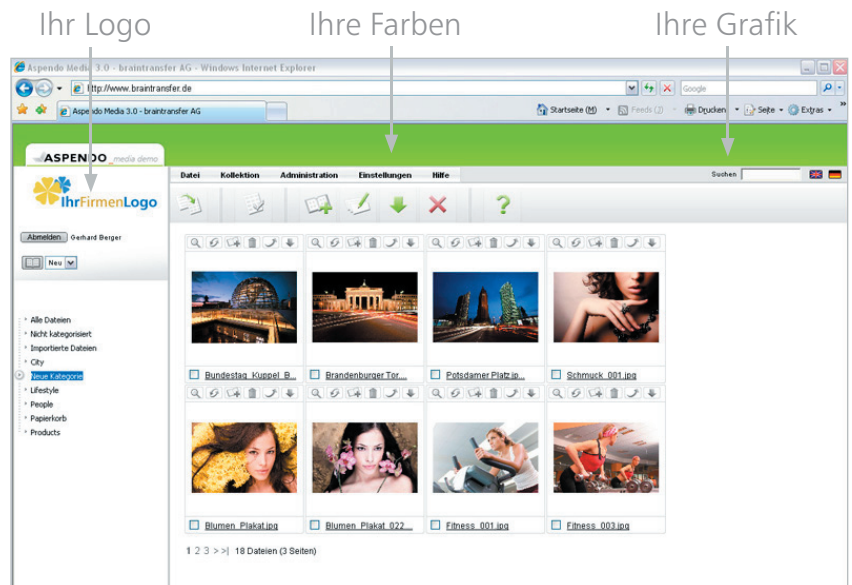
Ihr Logo Ihre Farben Ihre Grafik

Aspendo Media 3.0 - braintransfer AG - Windows Internet Explorer

http://www.braintransfer.de

Google

Aspendo Media 3.0 - braintransfer AG

Startseite (M) Feeds (J) Drucken Seite Extras

ASPENDO media demo

IhrFirmenLogo

Datei Kollektion Administration Einstellungen Hilfe

Suchen

Abmelden Gerhard Berger

Neu

Alle Dateien
Nicht kategorisiert
Importierte Dateien
City
Neue Kategorie
Lifestyle
People
Papierkorb
Products

Bundestag_Kuppel_B...
Brandenburger Tor...
Potsdamer Platz.jp...
Schmuck_001.jpg

Blumen_Plakat.jpg
Blumen_Plakat_022...
Fitness_001.jpg
Fitness_003.jpg

1 2 3 > >| 18 Dateien (3 Seiten)